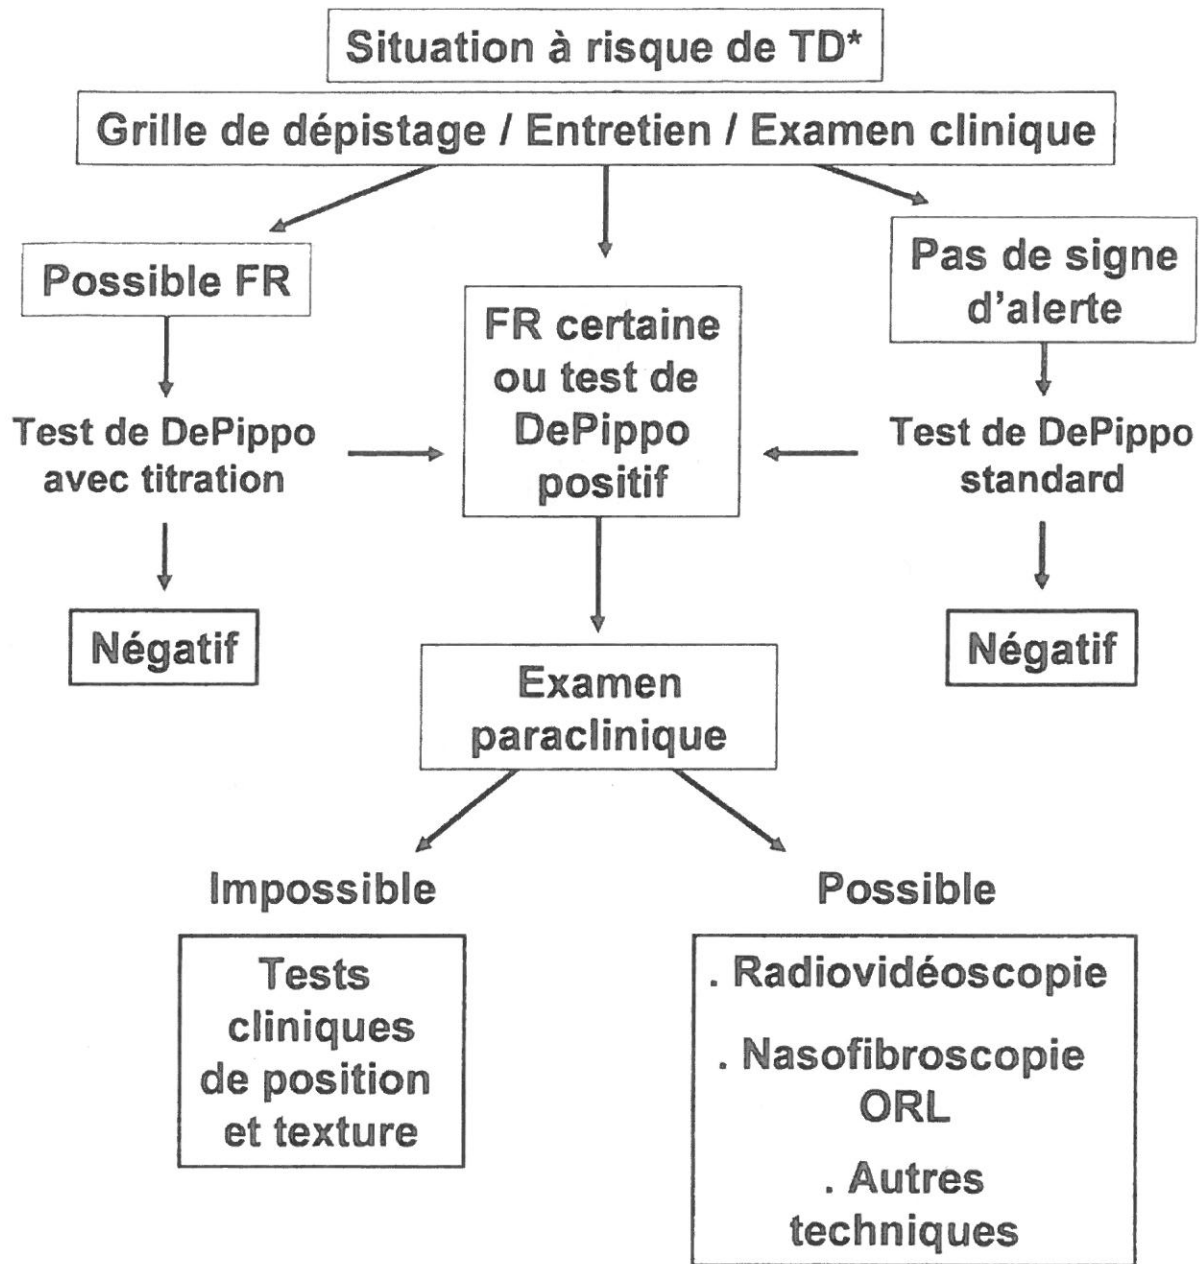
Situation à risque de TD*

Grille de dépistage / Entretien / Examen clinique

Possible FR

Test de DePippo avec titration

Négatif

FR certaine ou test de DePippo positif

Pas de signe d'alerte

Test de DePippo standard

Négatif

Examen paraclinique

Impossible

Tests cliniques de position et texture

Possible

. Radiovidéoscopie

. Nasofibroscopie ORL

. Autres techniques